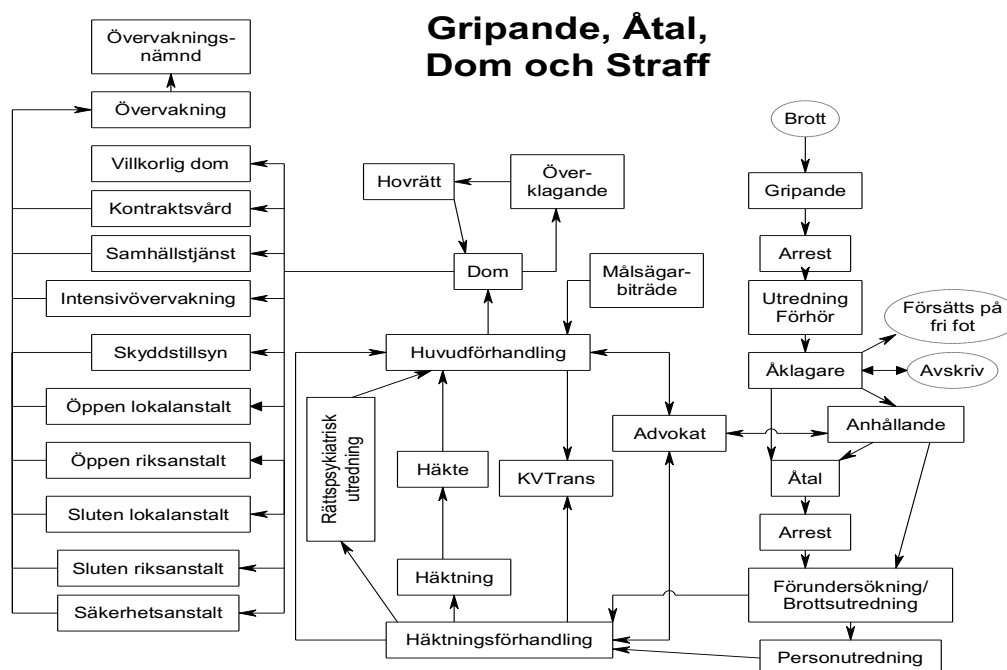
Gripande, Åtal, Dom och Straff

Övervakningsnämnd

Övervakning

Villkorlig dom

Kontraktsvård

Samhällstjänst

Intensivövervakning

Skyddstillsyn

Öppen lokalanstalt

Öppen riksanstalt

Sluten lokalanstalt

Sluten riksanstalt

Säkerhetsanstalt

Hovrätt

Överklagande

Dom

Målsägarbiträde

Huvudförhandling

Rättspsykiatrisk utredning

Häkte

KVTrans

Häktning

Häktningsförhandling

Advokat

Brott

Gripande

Arrest

Utredning Förhör

Försätts på fri fot

Åklagare

Avskriv

Anhållande

Åtal

Arrest

Förundersökning/ Brottsutredning

Personutredning